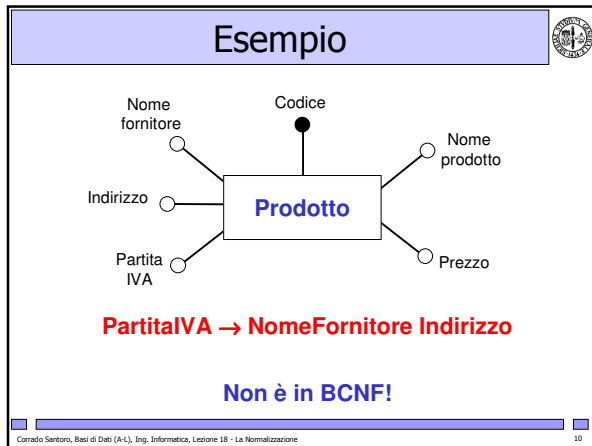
Esempio

Nome fornitore

Codice

Nome prodotto

Indirizzo

Prodotto

Partita IVA

Prezzo

PartitaIVA $\rightarrow$ NomeFornitore Indirizzo

Non è in BCNF!

Corrado Santoro, Basi di Dati (A-L), Ing. Informatica, Lezione 18 - La Normalizzazione

10